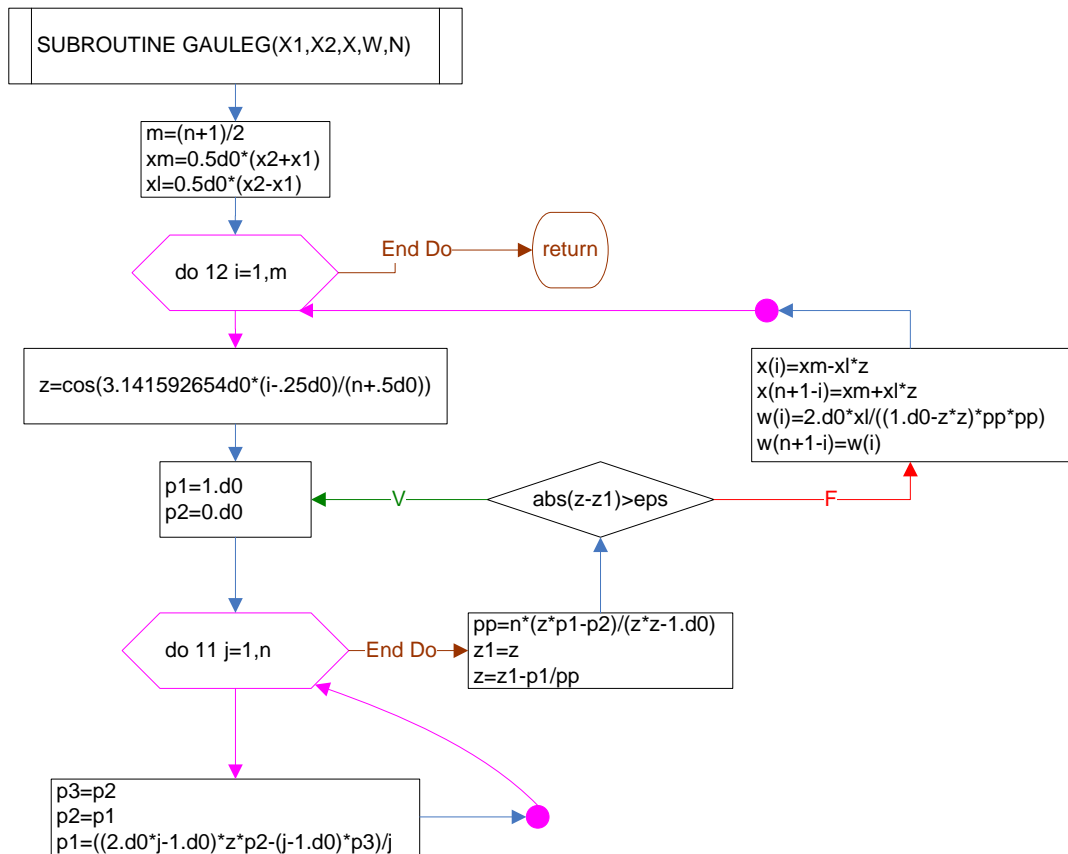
SUBROUTINE GAULEG(X1,X2,X,W,N)

m=(n+1)/2
xm=0.5d0*(x2+x1)
xl=0.5d0*(x2-x1)

do 12 i=1,m

End Do

return

x(i)=xm-xl*z
x(n+1-i)=xm+xl*z
w(i)=2.d0*xl/((1.d0-z*z)*pp*pp)
w(n+1-i)=w(i)

z=cos(3.141592654d0*(i-.25d0)/(n+.5d0))

p1=1.d0
p2=0.d0

V

abs(z-z1)>eps

F

do 11 j=1,n

End Do

pp=n*(z*p1-p2)/(z*z-1.d0)
z1=z
z=z1-p1/pp

p3=p2
p2=p1
p1=((2.d0*j-1.d0)*z*p2-(j-1.d0)*p3)/j